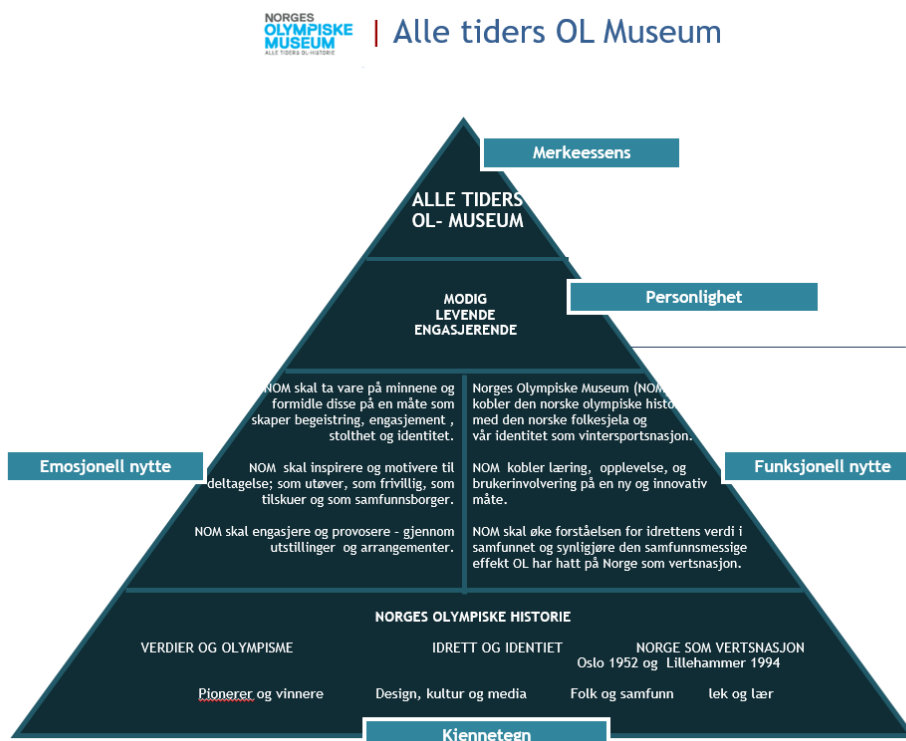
NORGES OLYMPISKE MUSEUM
ALLE TIDERS OL-HISTORIE

| Alle tiders OL Museum

Merkeessens

ALLE TIDERS OL- MUSEUM

MODIG
LEVENDE
ENGASJERENDE

Personlighet

Emosjonell nytte

NOM skal ta vare på minnene og formidle disse på en måte som skaper begeistring, engasjement , stolthet og identitet.

NOM skal inspirere og motivere til deltagelse; som utøver, som frivillig, som tilskuer og som samfunnsborger.

NOM skal engasjere og provosere - gjennom utstillinger og arrangementer.

Norges Olympiske Museum (NOM) kobler den norske olympiske histo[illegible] med den norske folkesjela og vår identitet som vintersportsnasjon.

NOM kobler læring, opplevelse, og brukerinvolvering på en ny og innovativ måte.

NOM skal øke forståelsen for idrettens verdi i samfunnet og synliggjøre den samfunnsmessige effekt OL har hatt på Norge som vertsnasjon.

Funksjonell nytte

NORGES OLYMPISKE HISTORIE

VERDIER OG OLYMPISME

IDRETT OG IDENTIET

NORGE SOM VERTSNASJON
Oslo 1952 og Lillehammer 1994

Pionerer og vinnere

Design, kultur og media

Folk og samfunn

lek og lær

Kjennetegn